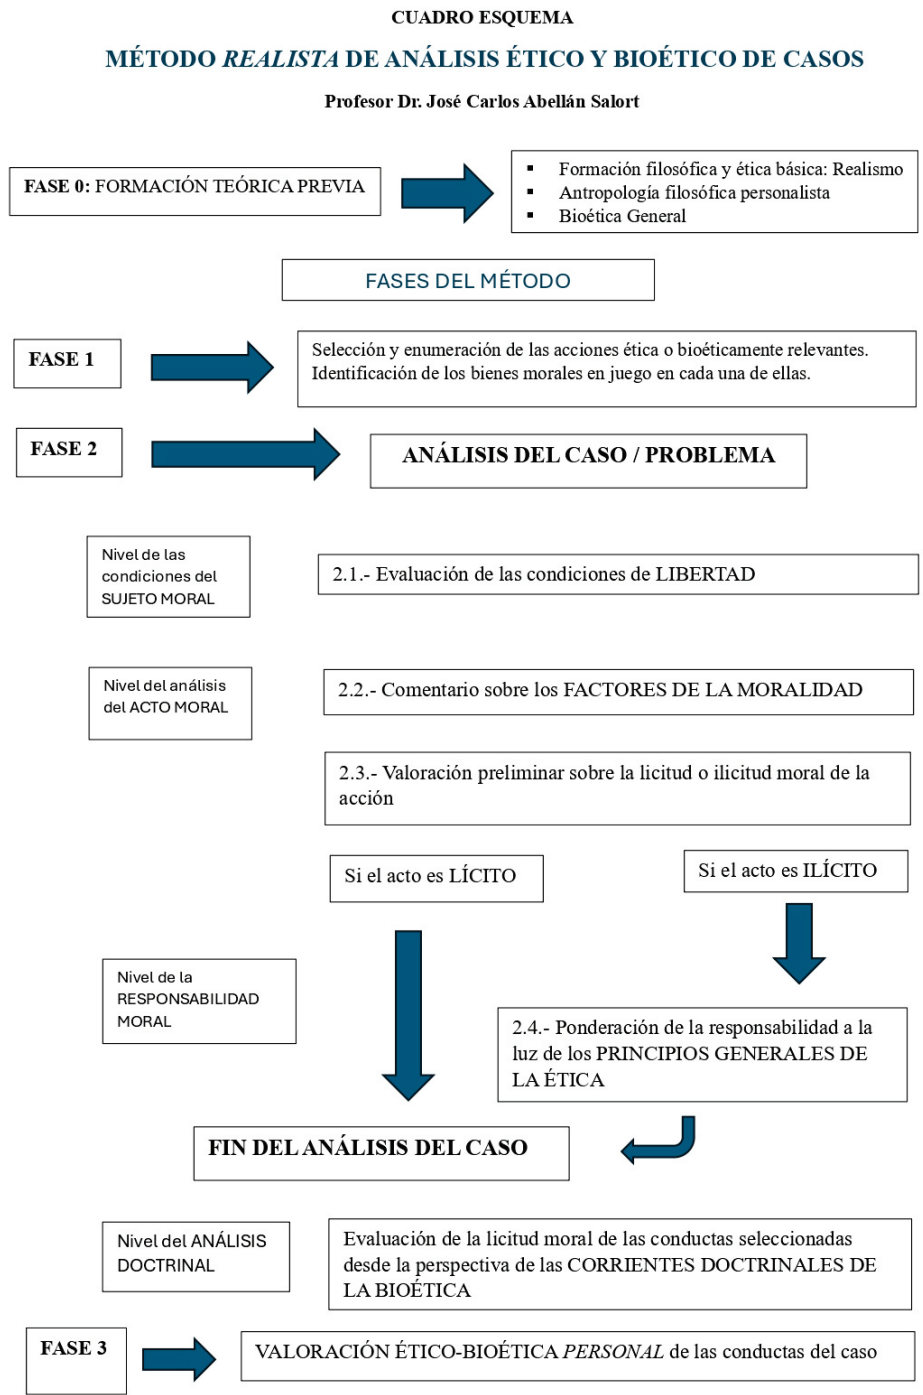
CUADRO ESQUEMA

MÉTODO REALISTA DE ANÁLISIS ÉTICO Y BIOÉTICO DE CASOS

Profesor Dr. José Carlos Abellán Salort

FASE 0: FORMACIÓN TEÓRICA PREVIA

- Formación filosófica y ética básica: Realismo
- Antropología filosófica personalista
- Bioética General

FASES DEL MÉTODO

FASE 1

Selección y enumeración de las acciones ética o bioéticamente relevantes. Identificación de los bienes morales en juego en cada una de ellas.

FASE 2

ANÁLISIS DEL CASO / PROBLEMA

Nivel de las condiciones del SUJETO MORAL

2.1.- Evaluación de las condiciones de LIBERTAD

Nivel del análisis del ACTO MORAL

2.2.- Comentario sobre los FACTORES DE LA MORALIDAD

2.3.- Valoración preliminar sobre la licitud o ilicitud moral de la acción

Si el acto es LÍCITO

Si el acto es ILÍCITO

Nivel de la RESPONSABILIDAD MORAL

2.4.- Ponderación de la responsabilidad a la luz de los PRINCIPIOS GENERALES DE LA ÉTICA

FIN DEL ANÁLISIS DEL CASO

Nivel del ANÁLISIS DOCTRINAL

Evaluación de la licitud moral de las conductas seleccionadas desde la perspectiva de las CORRIENTES DOCTRINALES DE LA BIOÉTICA

FASE 3

VALORACIÓN ÉTICO-BIOÉTICA PERSONAL de las conductas del caso